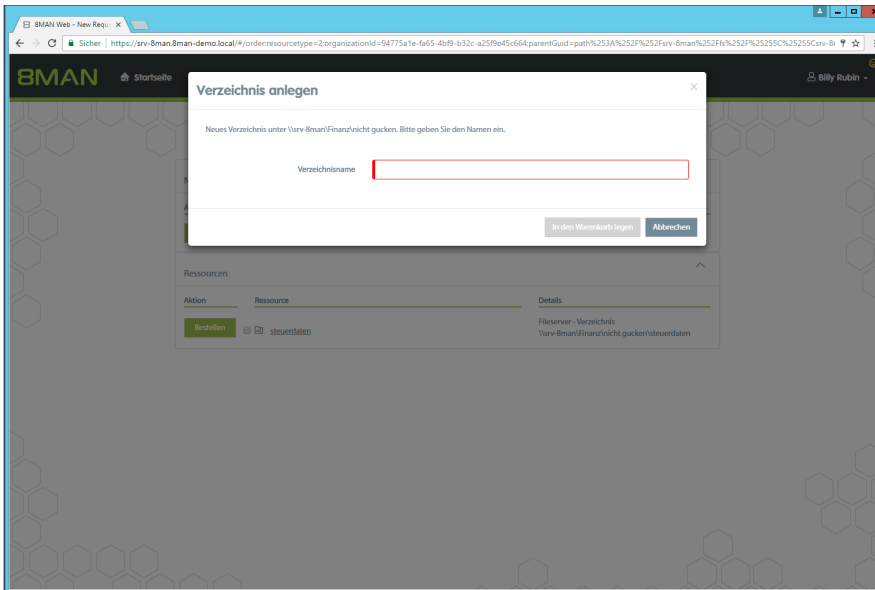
8MAN Web - New Requ ×

Sicher | https://srv-8man.8man-demo.local/#/order:resourcetype=2:organizationId=94775a1e-fa65-4bf9-b32c-a25f9e45c664:parentGuid=path%253A%252F%252Fsrv-8man%252Fs%252F%25255C%25255Csrv-8

8MAN Startseite

Billy Rubin

Verzeichnis anlegen

×

Neues Verzeichnis unter \\srv-8man\Finanz\nicht gucken. Bitte geben Sie den Namen ein.

Verzeichnisname

In den Warenkorb legen

Abbrechen

Ressourcen

Aktion

Ressource

Details

Bestellen

steuerdaten

Fileserver - Verzeichnis
\\srv-8man\Finanz\nicht gucken\steuerdaten